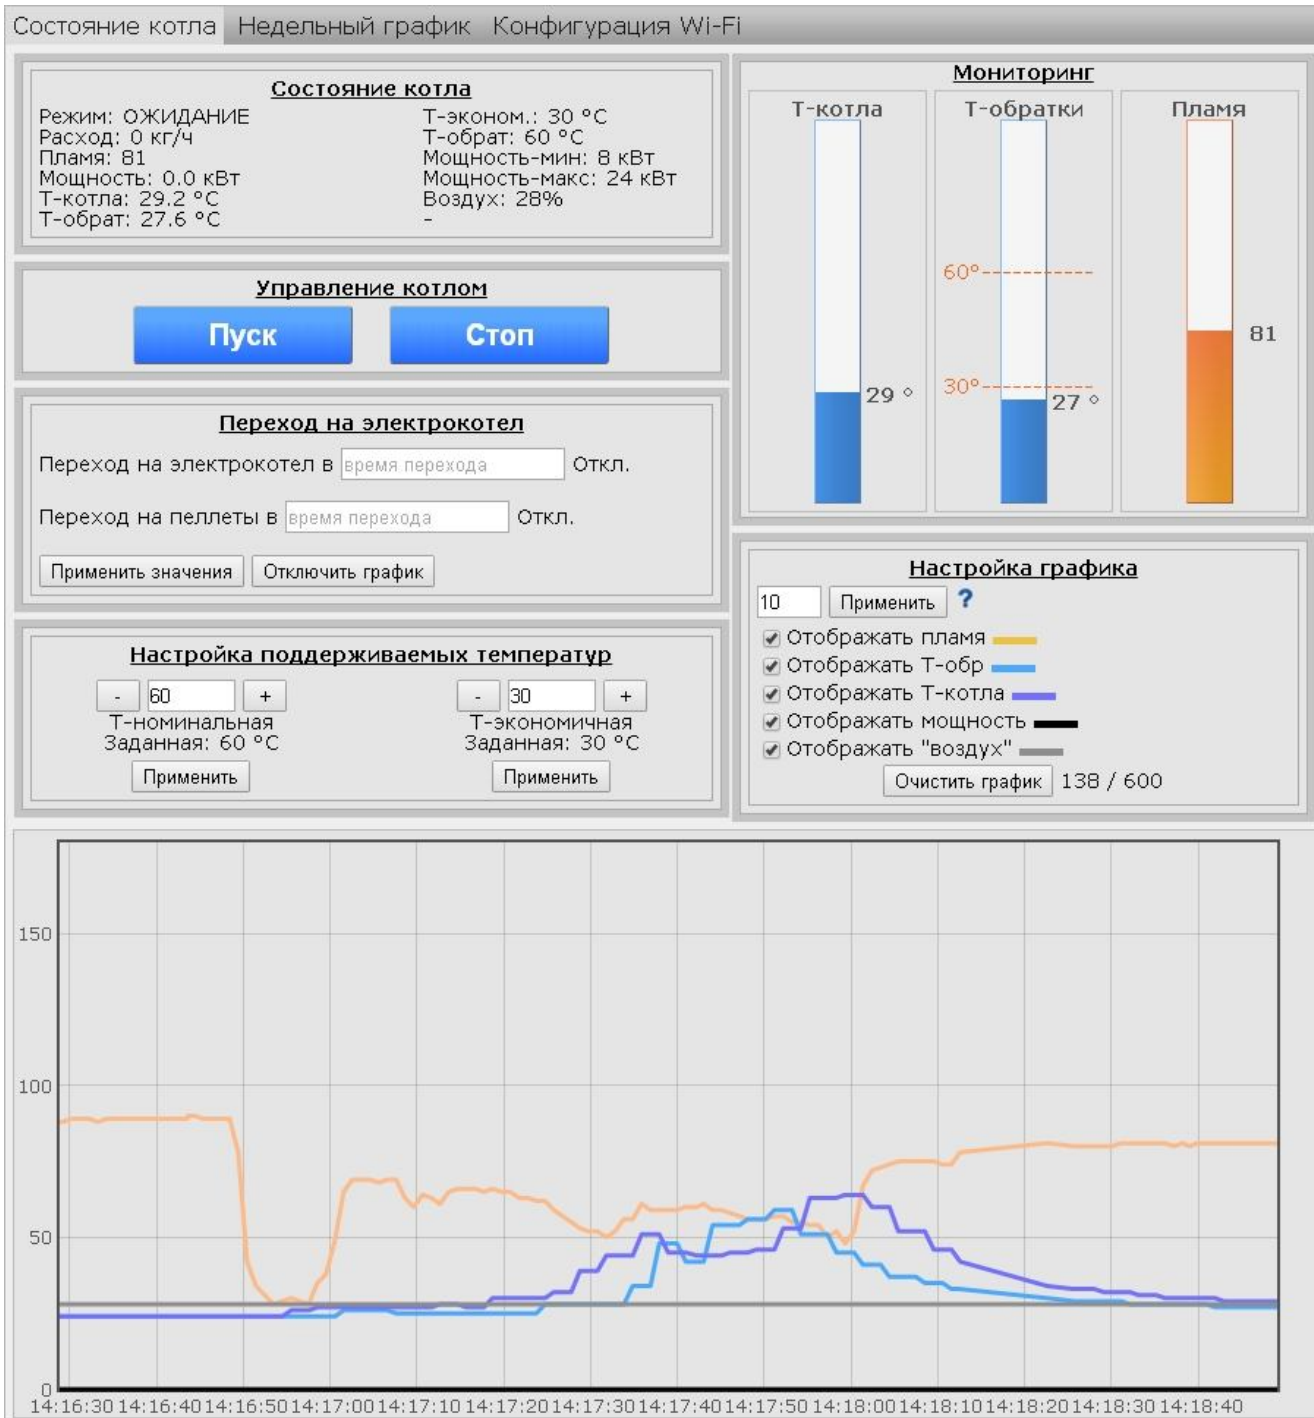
Состояние котла Недельный график Конфигурация Wi-Fi

Состояние котла

Режим: ОЖИДАНИЕ
Расход: 0 кг/ч
Пламя: 81
Мощность: 0.0 кВт
Т-котла: 29.2 °C
Т-обрат: 27.6 °C

Т-эконом.: 30 °C
Т-обрат: 60 °C
Мощность-мин: 8 кВт
Мощность-макс: 24 кВт
Воздух: 28%
-

Мониторинг

Т-котла
29 °

Т-обратки
60°
30°
27 °

Пламя
81

Управление котлом

Пуск Стоп

Переход на электрокотел

Переход на электрокотел в время перехода Откл.

Переход на пеллеты в время перехода Откл.

Применить значения Отключить график

Настройка графика

10 Применить ?

Отображать пламя
Отображать Т-обр
Отображать Т-котла
Отображать мощность
Отображать "воздух"

Очистить график 138 / 600

Настройка поддерживаемых температур

- 60 +
Т-номинальная
Заданная: 60 °C
Применить

- 30 +
Т-экономичная
Заданная: 30 °C
Применить

150
100
50
0
14:16:30 14:16:40 14:16:50 14:17:00 14:17:10 14:17:20 14:17:30 14:17:40 14:17:50 14:18:00 14:18:10 14:18:20 14:18:30 14:18:40